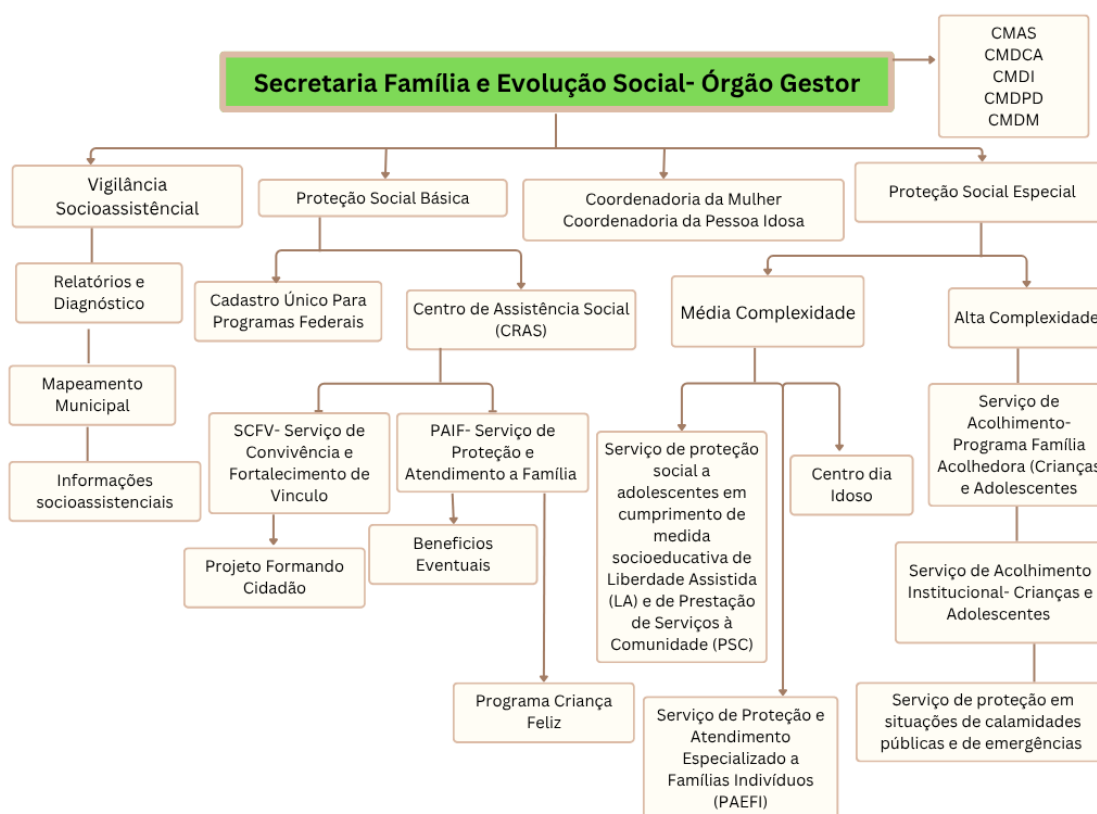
Secretaria Família e Evolução Social- Órgão Gestor

CMAS
CMDCA
CMDI
CMDPD
CMDM

Vigilância Socioassistêncial

Relatórios e Diagnóstico

Mapeamento Municipal

Informações socioassistenciais

Proteção Social Básica

Cadastro Único Para Programas Federais

Centro de Assistência Social (CRAS)

SCFV- Serviço de Convivência e Fortalecimento de Vinculo

Projeto Formando Cidadão

PAIF- Serviço de Proteção e Atendimento a Família

Beneficios Eventuais

Programa Criança Feliz

Coordenadoria da Mulher
Coordenadoria da Pessoa Idosa

Proteção Social Especial

Média Complexidade

Serviço de proteção social a adolescentes em cumprimento de medida socioeducativa de Liberdade Assistida (LA) e de Prestação de Serviços à Comunidade (PSC)

Centro dia Idoso

Serviço de Proteção e Atendimento Especializado a Famílias Indivíduos (PAEFI)

Alta Complexidade

Serviço de Acolhimento- Programa Família Acolhedora (Crianças e Adolescentes

Serviço de Acolhimento Institucional- Crianças e Adolescentes

Serviço de proteção em situações de calamidades públicas e de emergências